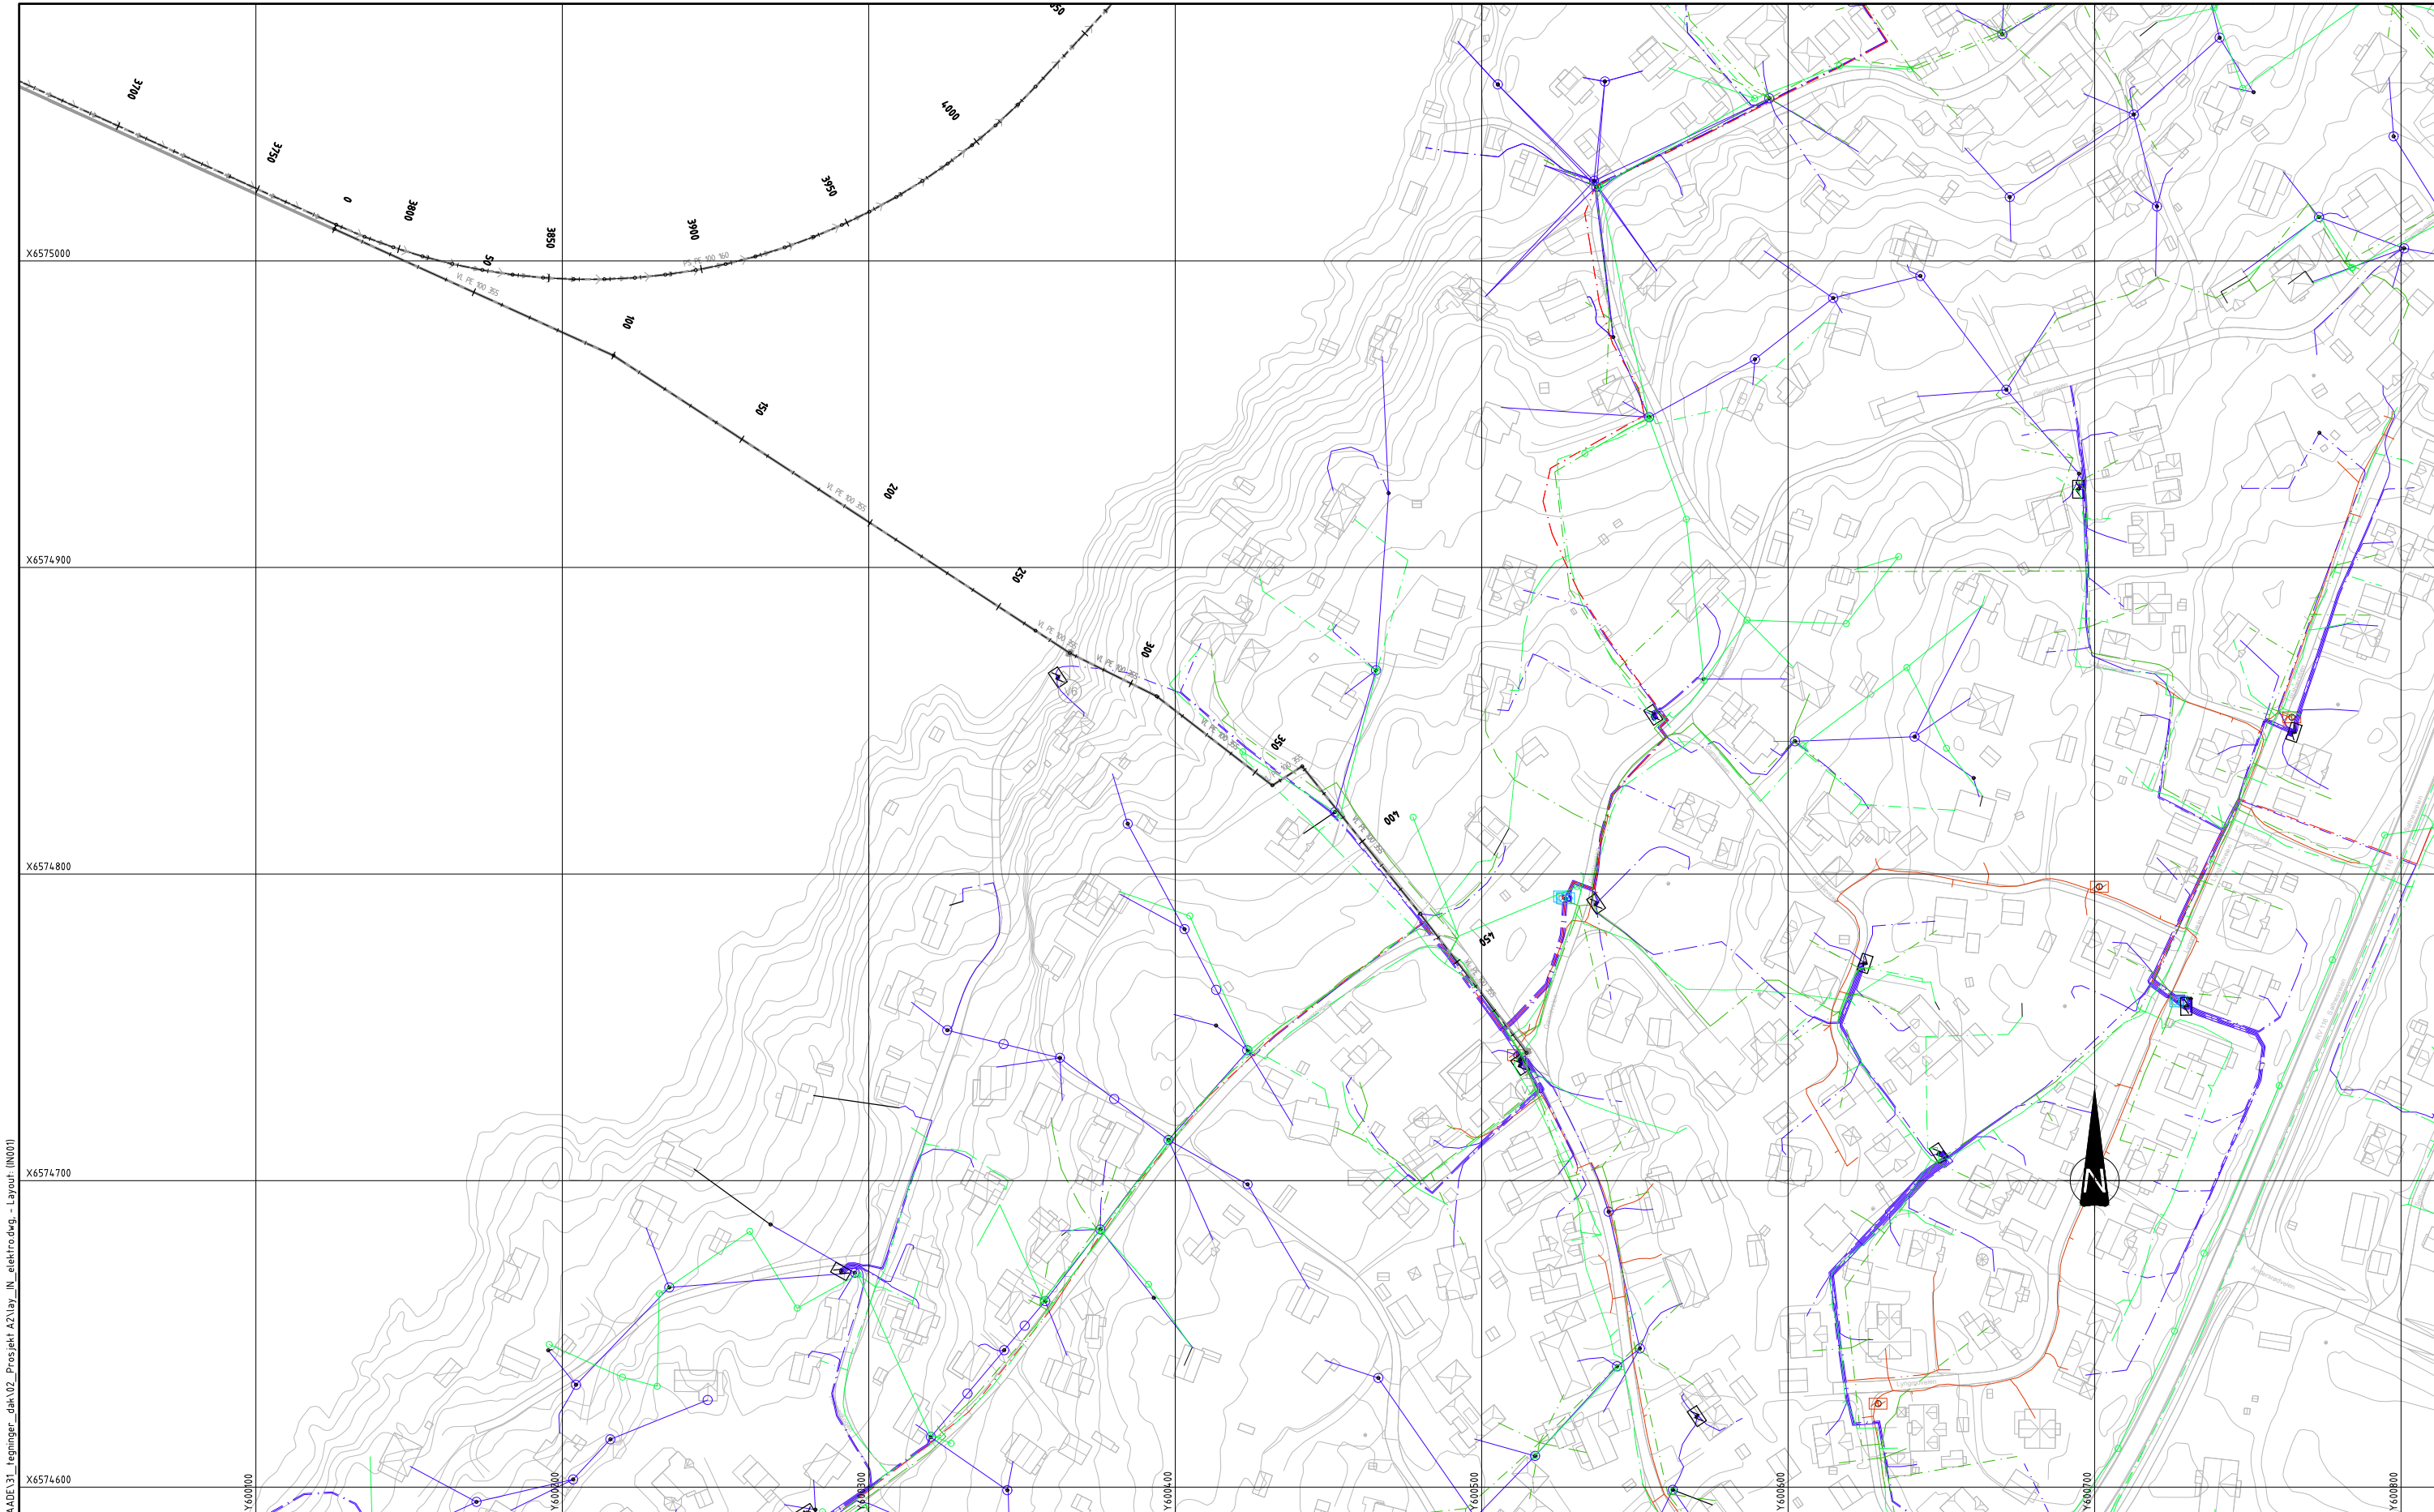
3700
3750
0
3800
50
3850
3900
3950
4000
PS PE 100 160
VL PE 100 355
100
150
VL PE 100 355
200
250
VL PE 100 355
300
VL PE 100 355
350
VL PE 100 355
400
450
N
X6575000
X6574900
X6574800
X6574700
X6574600
Y600100
Y600200
Y600300
Y600400
Y600500
Y600600
Y600700
Y600800
ADE\31_tegninger_dak\02_Prosjekt A2\lay_IN_elektro.dwg, - Layout: (IN001)